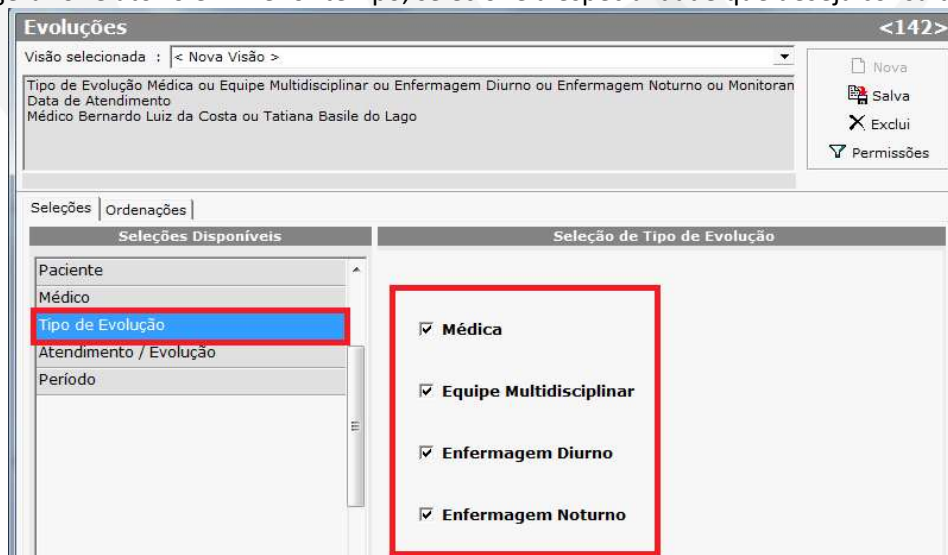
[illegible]

Evoluções <142>

Visão selecionada : < Nova Visão >

Tipo de Evolução Médica ou Equipe Multidisciplinar ou Enfermagem Diurno ou Enfermagem Noturno ou Monitoran
Data de Atendimento
Médico Bernardo Luiz da Costa ou Tatiana Basile do Lago

Nova
Salva
Exclui
Permissões

Seleções | Ordenações

Seleções Disponíveis

Paciente
Médico
Tipo de Evolução
Atendimento / Evolução
Período

Seleção de Tipo de Evolução

☑ Médica
☑ Equipe Multidisciplinar
☑ Enfermagem Diurno
☑ Enfermagem Noturno